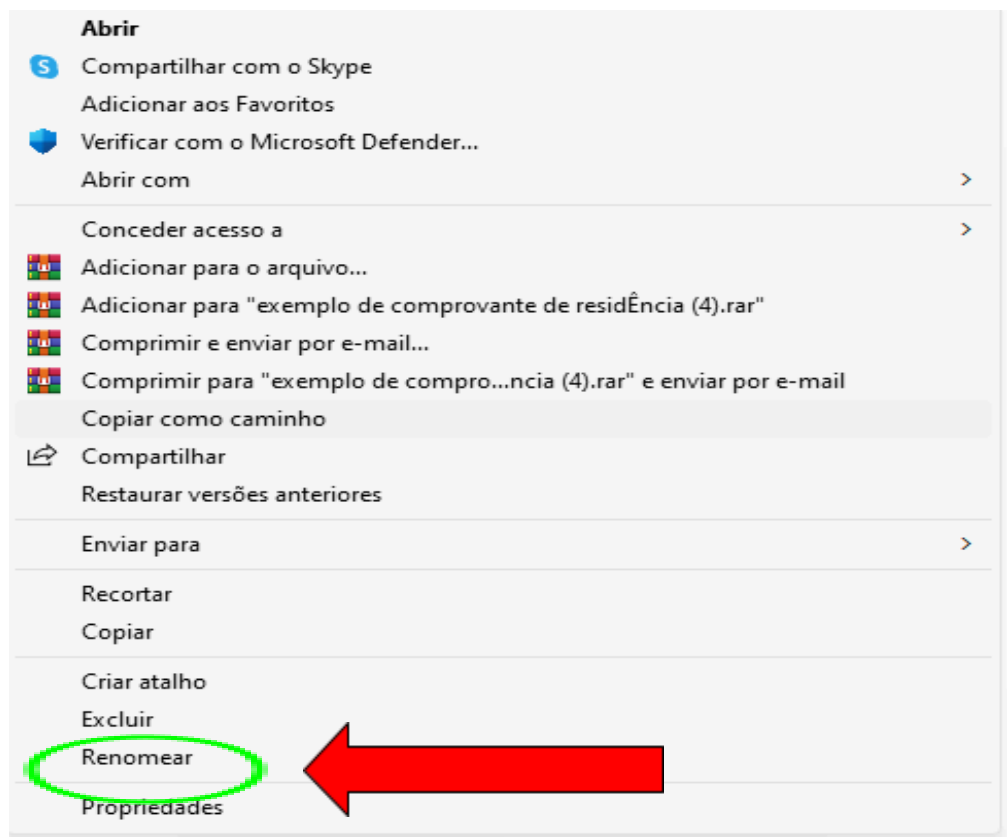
Abrir
Compartilhar com o Skype
Adicionar aos Favoritos
Verificar com o Microsoft Defender...
Abrir com >

Conceder acesso a >
Adicionar para o arquivo...
Adicionar para "exemplo de comprovante de residÊncia (4).rar"
Comprimir e enviar por e-mail...
Comprimir para "exemplo de compro...ncia (4).rar" e enviar por e-mail
Copiar como caminho
Compartilhar
Restaurar versões anteriores

Enviar para >

Recortar
Copiar

Criar atalho
Excluir
Renomear

Propriedades